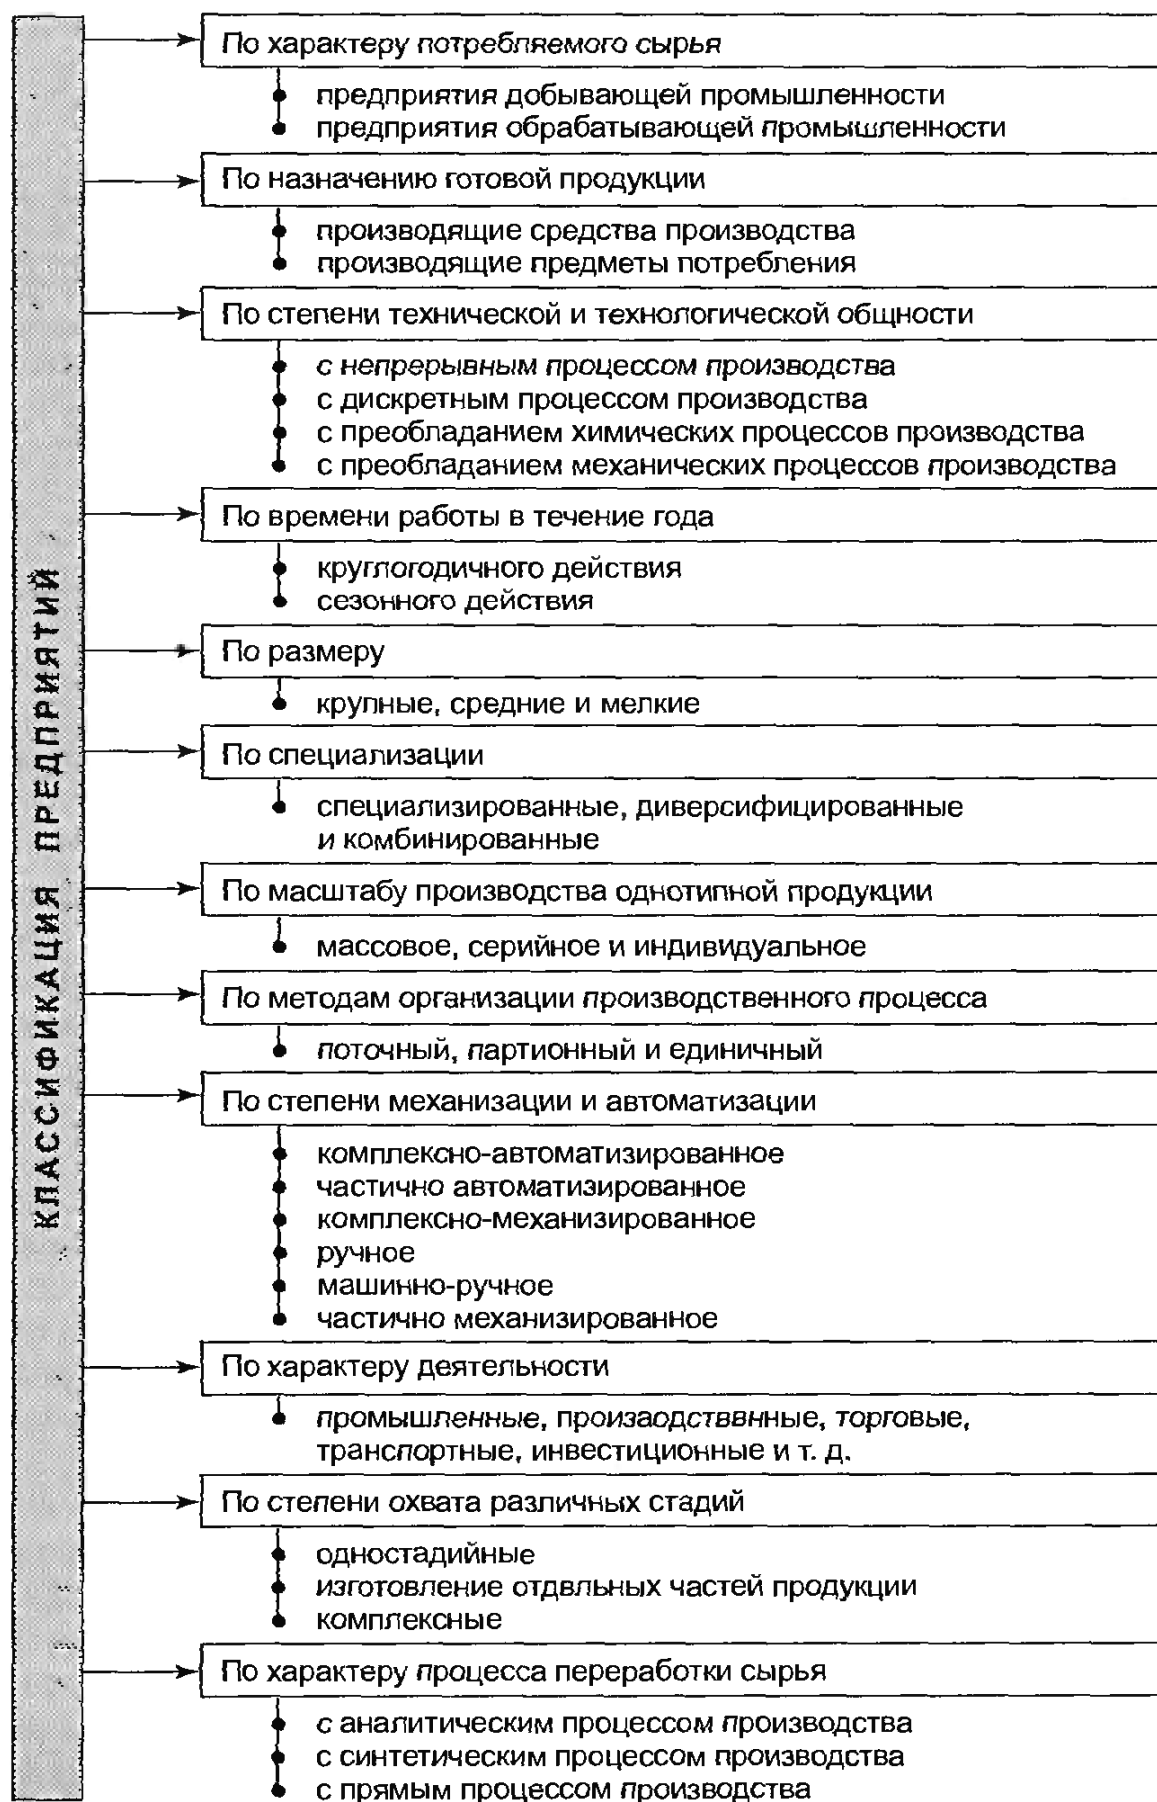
КЛАССИФИКАЦИЯ ПРЕДПРИЯТИЙ

По характеру потребляемого сырья

предприятия добывающей промышленности
предприятия обрабатывающей промышленности

По назначению готовой продукции

производящие средства производства
производящие предметы потребления

По степени технической и технологической общности

с непрерывным процессом производства
с дискретным процессом производства
с преобладанием химических процессов производства
с преобладанием механических процессов производства

По времени работы в течение года

круглогодичного действия
сезонного действия

По размеру

крупные, средние и мелкие

По специализации

специализированные, диверсифицированные и комбинированные

По масштабу производства однотипной продукции

массовое, серийное и индивидуальное

По методам организации производственного процесса

поточный, партионный и единичный

По степени механизации и автоматизации

комплексно-автоматизированное
частично автоматизированное
комплексно-механизированное
ручное
машинно-ручное
частично механизированное

По характеру деятельности

промышленные, произаодстввнные, торговые, транспортные, инвестиционные и т. д.

По степени охвата различных стадий

одностадийные
изготовление отдвльных частей продукции
комплексные

По характеру процесса переработки сырья

с аналитическим процессом производства
с синтетическим процессом производства
с прямым процессом производства